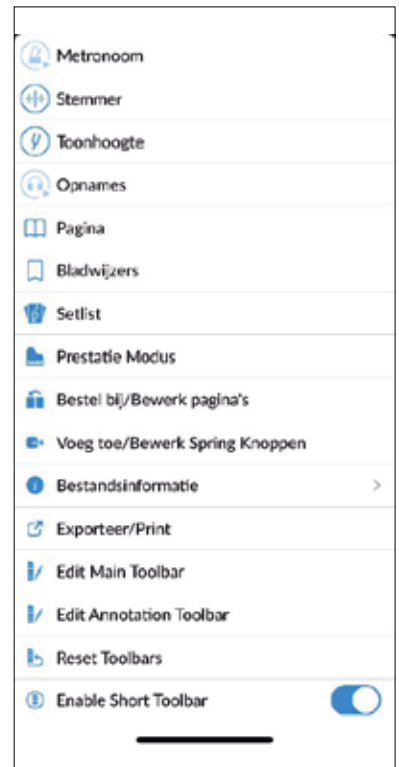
Metronoom

Stemmer

Toonhoogte

Opnames

Pagina

Bladwijzers

Setlist

Prestatie Modus

Bestel bij/Bewerk pagina's

Voeg toe/Bewerk Spring Knoppen

Bestandsinformatie

Exporteer/Print

Edit Main Toolbar

Edit Annotation Toolbar

Reset Toolbars

Enable Short Toolbar